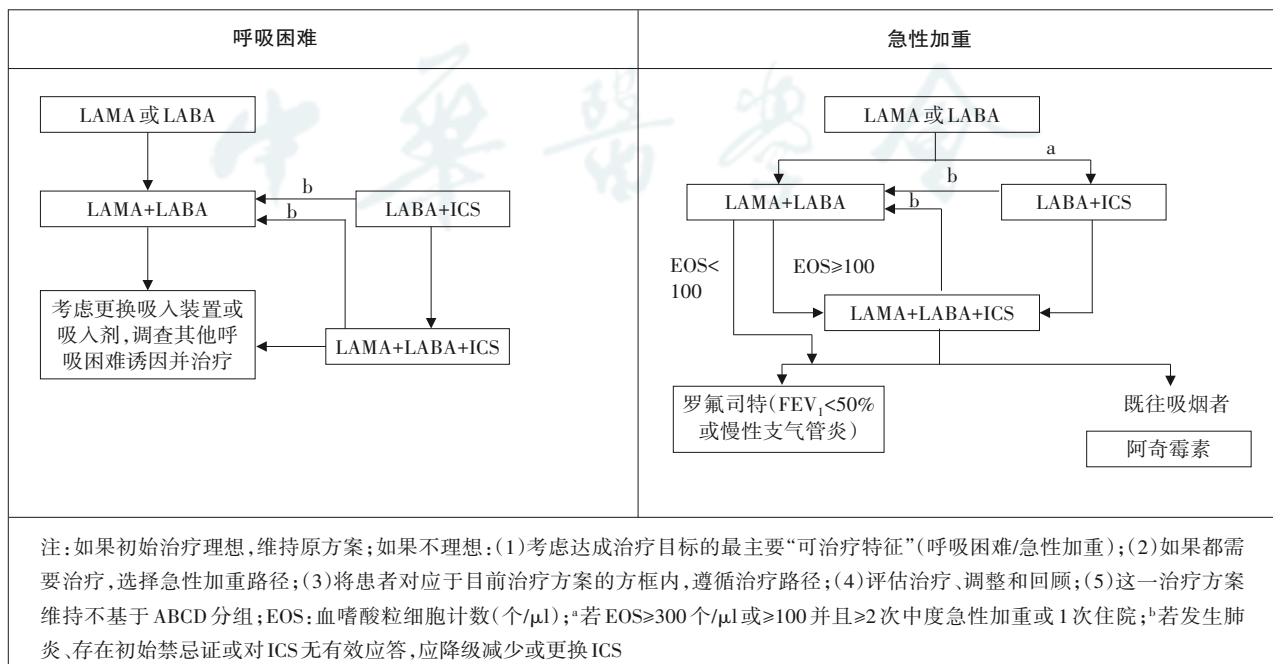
| 呼吸困难 | 急性加重 |
|---|---|

LAMA或LABA

LAMA+LABA

b

b

LABA+ICS

考虑更换吸入装置或吸入剂,调查其他呼吸困难诱因并治疗

LAMA+LABA+ICS

LAMA或LABA

a

b

LAMA+LABA

b

LABA+ICS

EOS< 100

EOS≥100

LAMA+LABA+ICS

罗氟司特(FEV$_1$<50%或慢性支气管炎)

既往吸烟者

阿奇霉素

注:如果初始治疗理想,维持原方案;如果不理想:(1)考虑达成治疗目标的最主要"可治疗特征"(呼吸困难/急性加重);(2)如果都需要治疗,选择急性加重路径;(3)将患者对应于目前治疗方案的方框内,遵循治疗路径;(4)评估治疗、调整和回顾;(5)这一治疗方案维持不基于ABCD分组;EOS:血嗜酸粒细胞计数(个/μl);$^a$若EOS≥300个/μl或≥100并且≥2次中度急性加重或1次住院;$^b$若发生肺炎、存在初始禁忌证或对ICS无有效应答,应降级减少或更换ICS